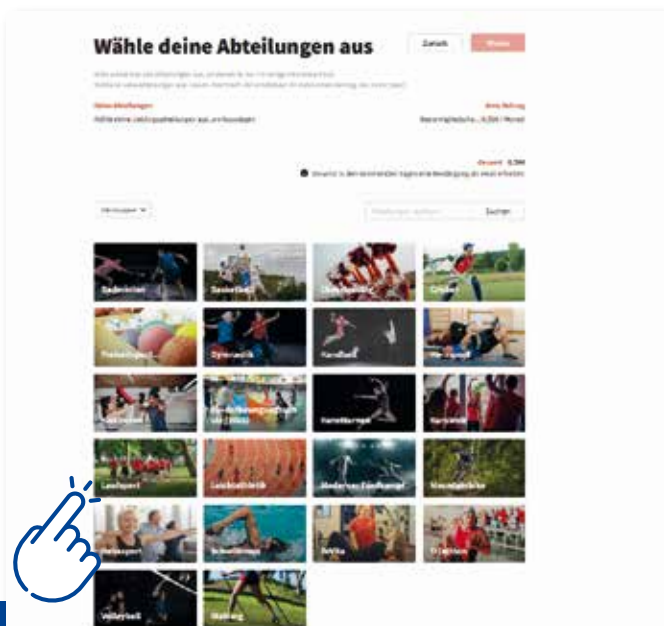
Wähle deine Abteilungen aus

Zurück

Weiter

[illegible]

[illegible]

Deine Abteilungen

Deine Beitrag

Wähle deine Lieblingsabteilungen aus und bezahle

Basismitgliedschaft ... 9,50€ / Monat

Gesamt 9,50€

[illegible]

Alle Gruppen

Suchen

Badminton

Basketball

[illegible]

Cricket

Freizeitsport

Gymnastik

Handball

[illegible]

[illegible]

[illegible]

Kunstturnen

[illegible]

Laufsport

Leichtathletik

Moderner Fünfkampf

Mountainbike

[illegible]

Schwimmen

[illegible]

Triathlon

Volleyball

Walking